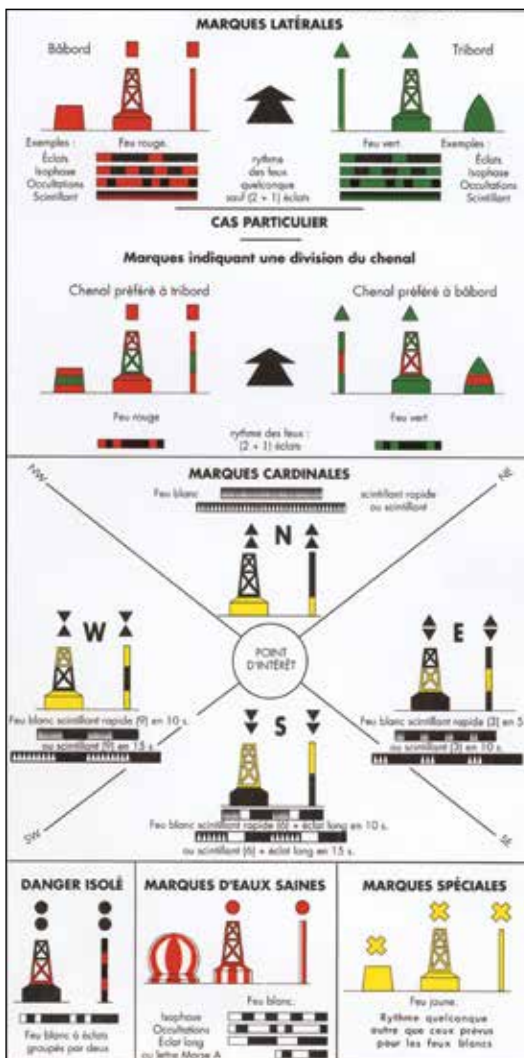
MARQUES LATÉRALES

Bâbord

Tribord

Exemples :
Éclats
Isophase
Occultations
Scintillant

Feu rouge.

rythme des feux quelconque sauf (2 + 1) éclats

Feu vert.

Exemples :
Éclats
Isophase
Occultations
Scintillant

CAS PARTICULIER

Marques indiquant une division du chenal

Chenal préféré à tribord

Chenal préféré à bâbord

Feu rouge

rythme des feux : (2 + 1) éclats

Feu vert

MARQUES CARDINALES

NW

NE

Feu blanc

scintillant rapide ou scintillant

N

W

POINT D'INTÉRÊT

E

Feu blanc scintillant rapide (9) en 10 s.
ou scintillant (9) en 15 s.

Feu blanc scintillant rapide (3) en 5
ou scintillant (3) en 10 s.

S

Feu blanc scintillant rapide (6) + éclat long en 10 s.
ou scintillant (6) + éclat long en 15 s.

SW

SE

DANGER ISOLÉ

Feu blanc à éclats groupés par deux

MARQUES D'EAUX SAINES

Feu blanc:

Isophase
Occultations
Éclat long
ou lettre Morse A

MARQUES SPÉCIALES

Feu jaune.
Rythme quelconque autre que ceux prévus pour les feux blancs